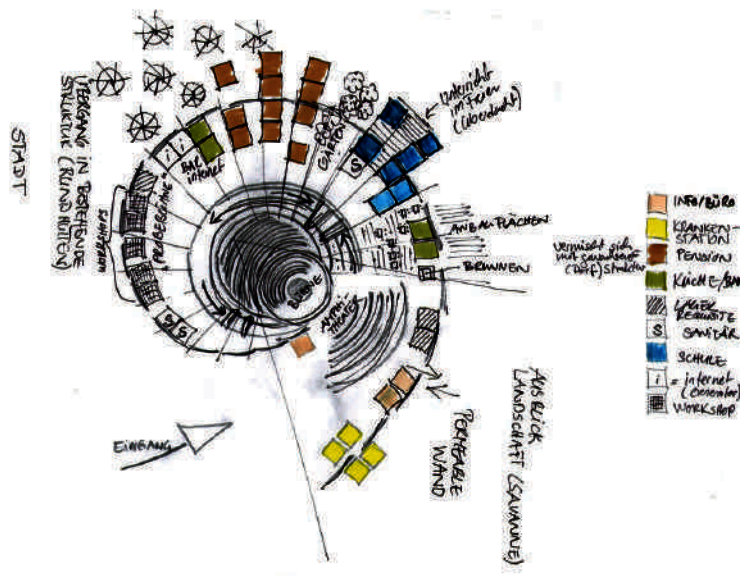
STADT

ÜBERGANG IN BESTEHENDE STRUKTUR (RUNDHÜTTEN)

BAR internet

PROBEBÜHNE

GARDEROBE

Unterricht IM FREIEN (Wanderschule)

S

ANBAUFLÄCHEN

Vermischt sich mit bestehender (Dorf) Struktur

BRUNNEN

BÜHNE

AMPHITHEATER

S S

EINGANG

PERMEABLE WAND

AUSBLICK LANDSCHAFT (SAVANNE)

INFO/BÜRO
KRANKENSTATION
PENSION
KÜCHE/BAR
LAGER REQUISITE
S SANITÄR
SCHULE
i = internet (Computer)
WORKSHOP